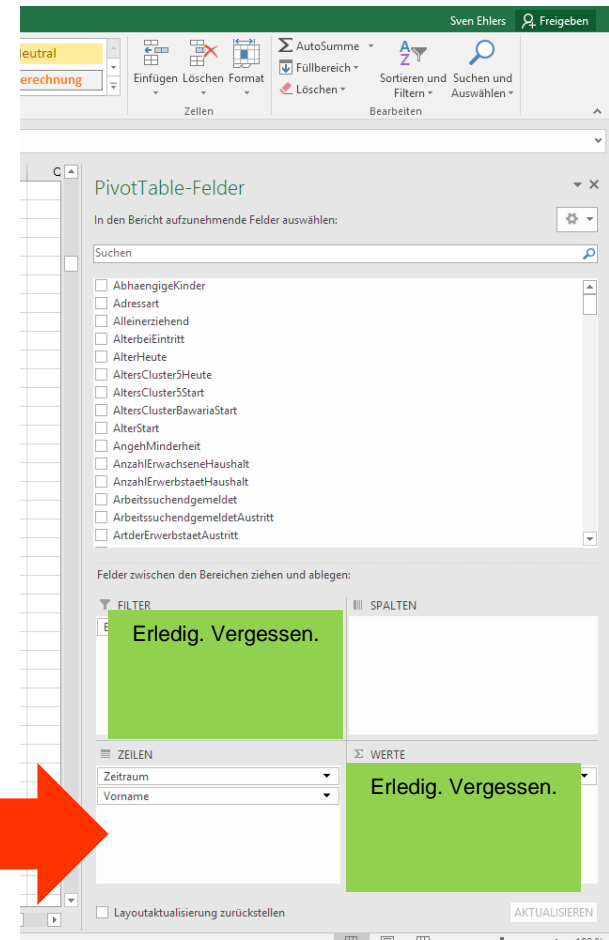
Sven Ehlers Freigeben

eutral
erechnung

Einfügen Löschen Format
Zellen

AutoSumme
Füllbereich
Löschen

Sortieren und Filtern
Suchen und Auswählen
Bearbeiten

C

PivotTable-Felder

In den Bericht aufzunehmende Felder auswählen:

Suchen

AbhaengigeKinder
Adressart
Alleinerziehend
AlterbeiEintritt
AlterHeute
AltersCluster5Heute
AltersCluster5Start
AltersClusterBawariaStart
AlterStart
AngehMinderheit
AnzahlErwachseneHaushalt
AnzahlErwerbstaetHaushalt
Arbeitssuchendgemeldet
ArbeitssuchendgemeldetAustritt
ArtderErwerbstaetAustritt

Felder zwischen den Bereichen ziehen und ablegen:

FILTER
E
Erledig. Vergessen.

SPALTEN

ZEILEN
Zeitraum
Vorname

WERTE
Erledig. Vergessen.

Layoutaktualisierung zurückstellen

AKTUALISIEREN